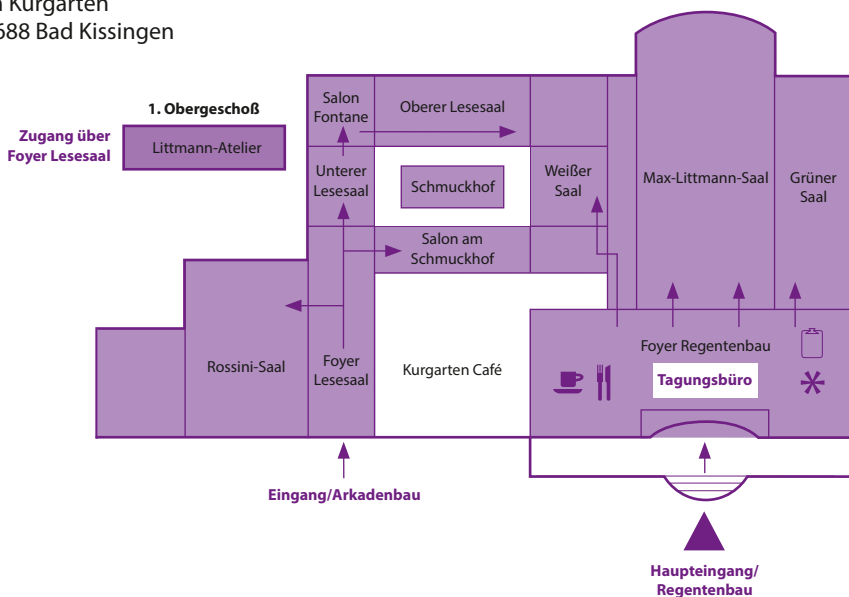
n Kurgarten
688 Bad Kissingen

1. Obergeschoß

Zugang über Foyer Lesesaal

Littmann-Atelier

Salon Fontane

Oberer Lesesaal

Unterer Lesesaal

Schmuckhof

Weißer Saal

Max-Littmann-Saal

Grüner Saal

Salon am Schmuckhof

Rossini-Saal

Foyer Lesesaal

Kurgarten Café

Foyer Regentenbau

Tagungsbüro

Eingang/Arkadenbau

Haupteingang/ Regentenbau